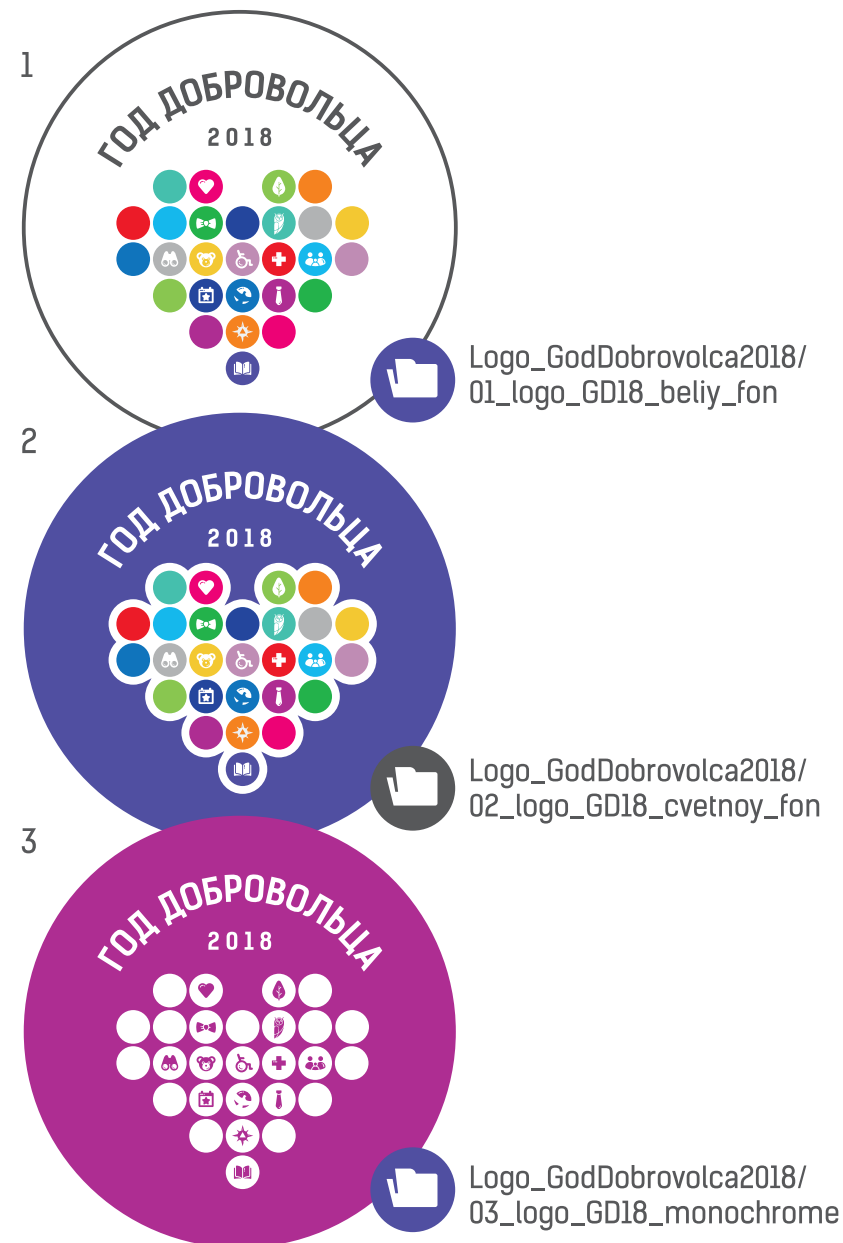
1

ГОД ДОБРОВОЛЬЦА

2018

Logo_GodDobrovolca2018/
01_logo_GD18_beliy_fon

2

ГОД ДОБРОВОЛЬЦА

2018

Logo_GodDobrovolca2018/
02_logo_GD18_cvetnoy_fon

3

ГОД ДОБРОВОЛЬЦА

2018

Logo_GodDobrovolca2018/
03_logo_GD18_monochrome